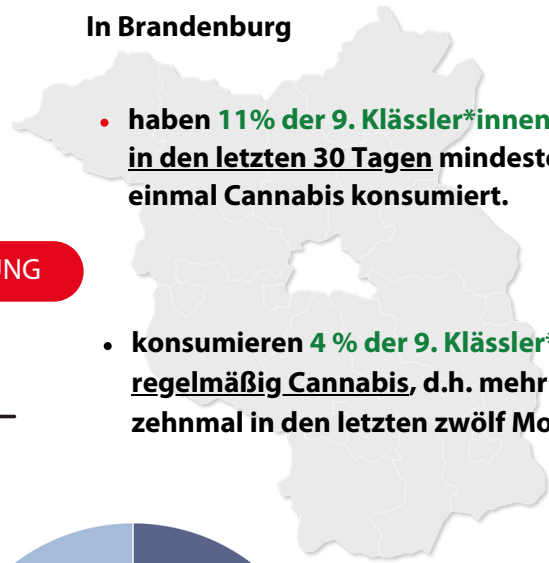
In Brandenburg

UNG

- haben 11% der 9. Klässler*innen in den letzten 30 Tagen mindest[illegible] einmal Cannabis konsumiert.

- konsumieren 4 % der 9. Klässler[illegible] regelmäßig Cannabis, d.h. mehr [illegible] zehnmal in den letzten zwölf Mo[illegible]